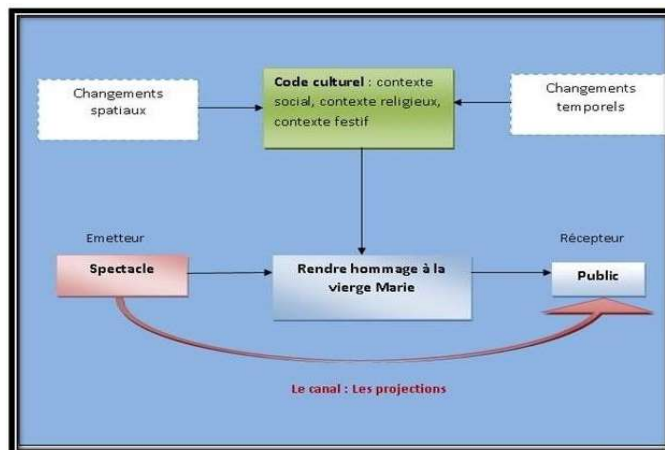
Changements spatiaux

Code culturel : contexte social, contexte religieux, contexte festif

Changements temporels

Emetteur

Spectacle

Rendre hommage à la vierge Marie

Récepteur

Public

Le canal : Les projections